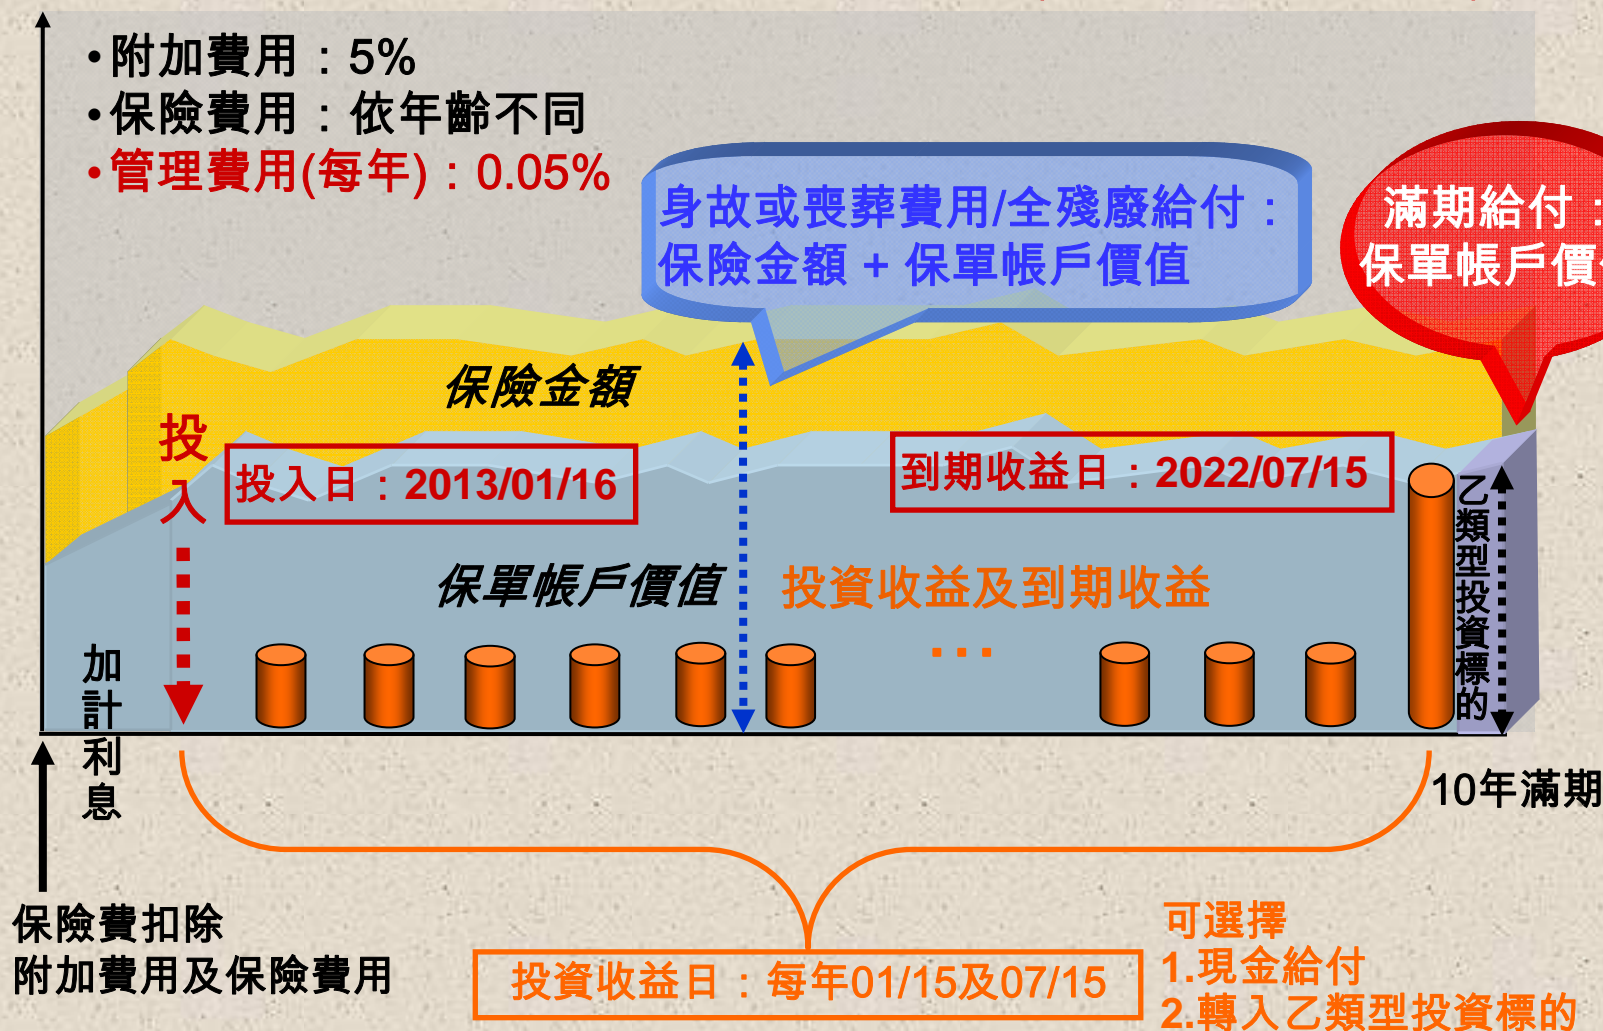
•附加費用：5%
•保險費用：依年齡不同
•管理費用(每年)：0.05%

身故或喪葬費用/全殘廢給付：
保險金額 + 保單帳戶價值

滿期給付：
保單帳戶價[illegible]

保險金額

投
入

投入日：2013/01/16

到期收益日：2022/07/15

保單帳戶價值

投資收益及到期收益

…

乙類型投資標的

加
計
利
息

10年滿期

保險費扣除
附加費用及保險費用

投資收益日：每年01/15及07/15

可選擇
1.現金給付
2.轉入乙類型投資標的